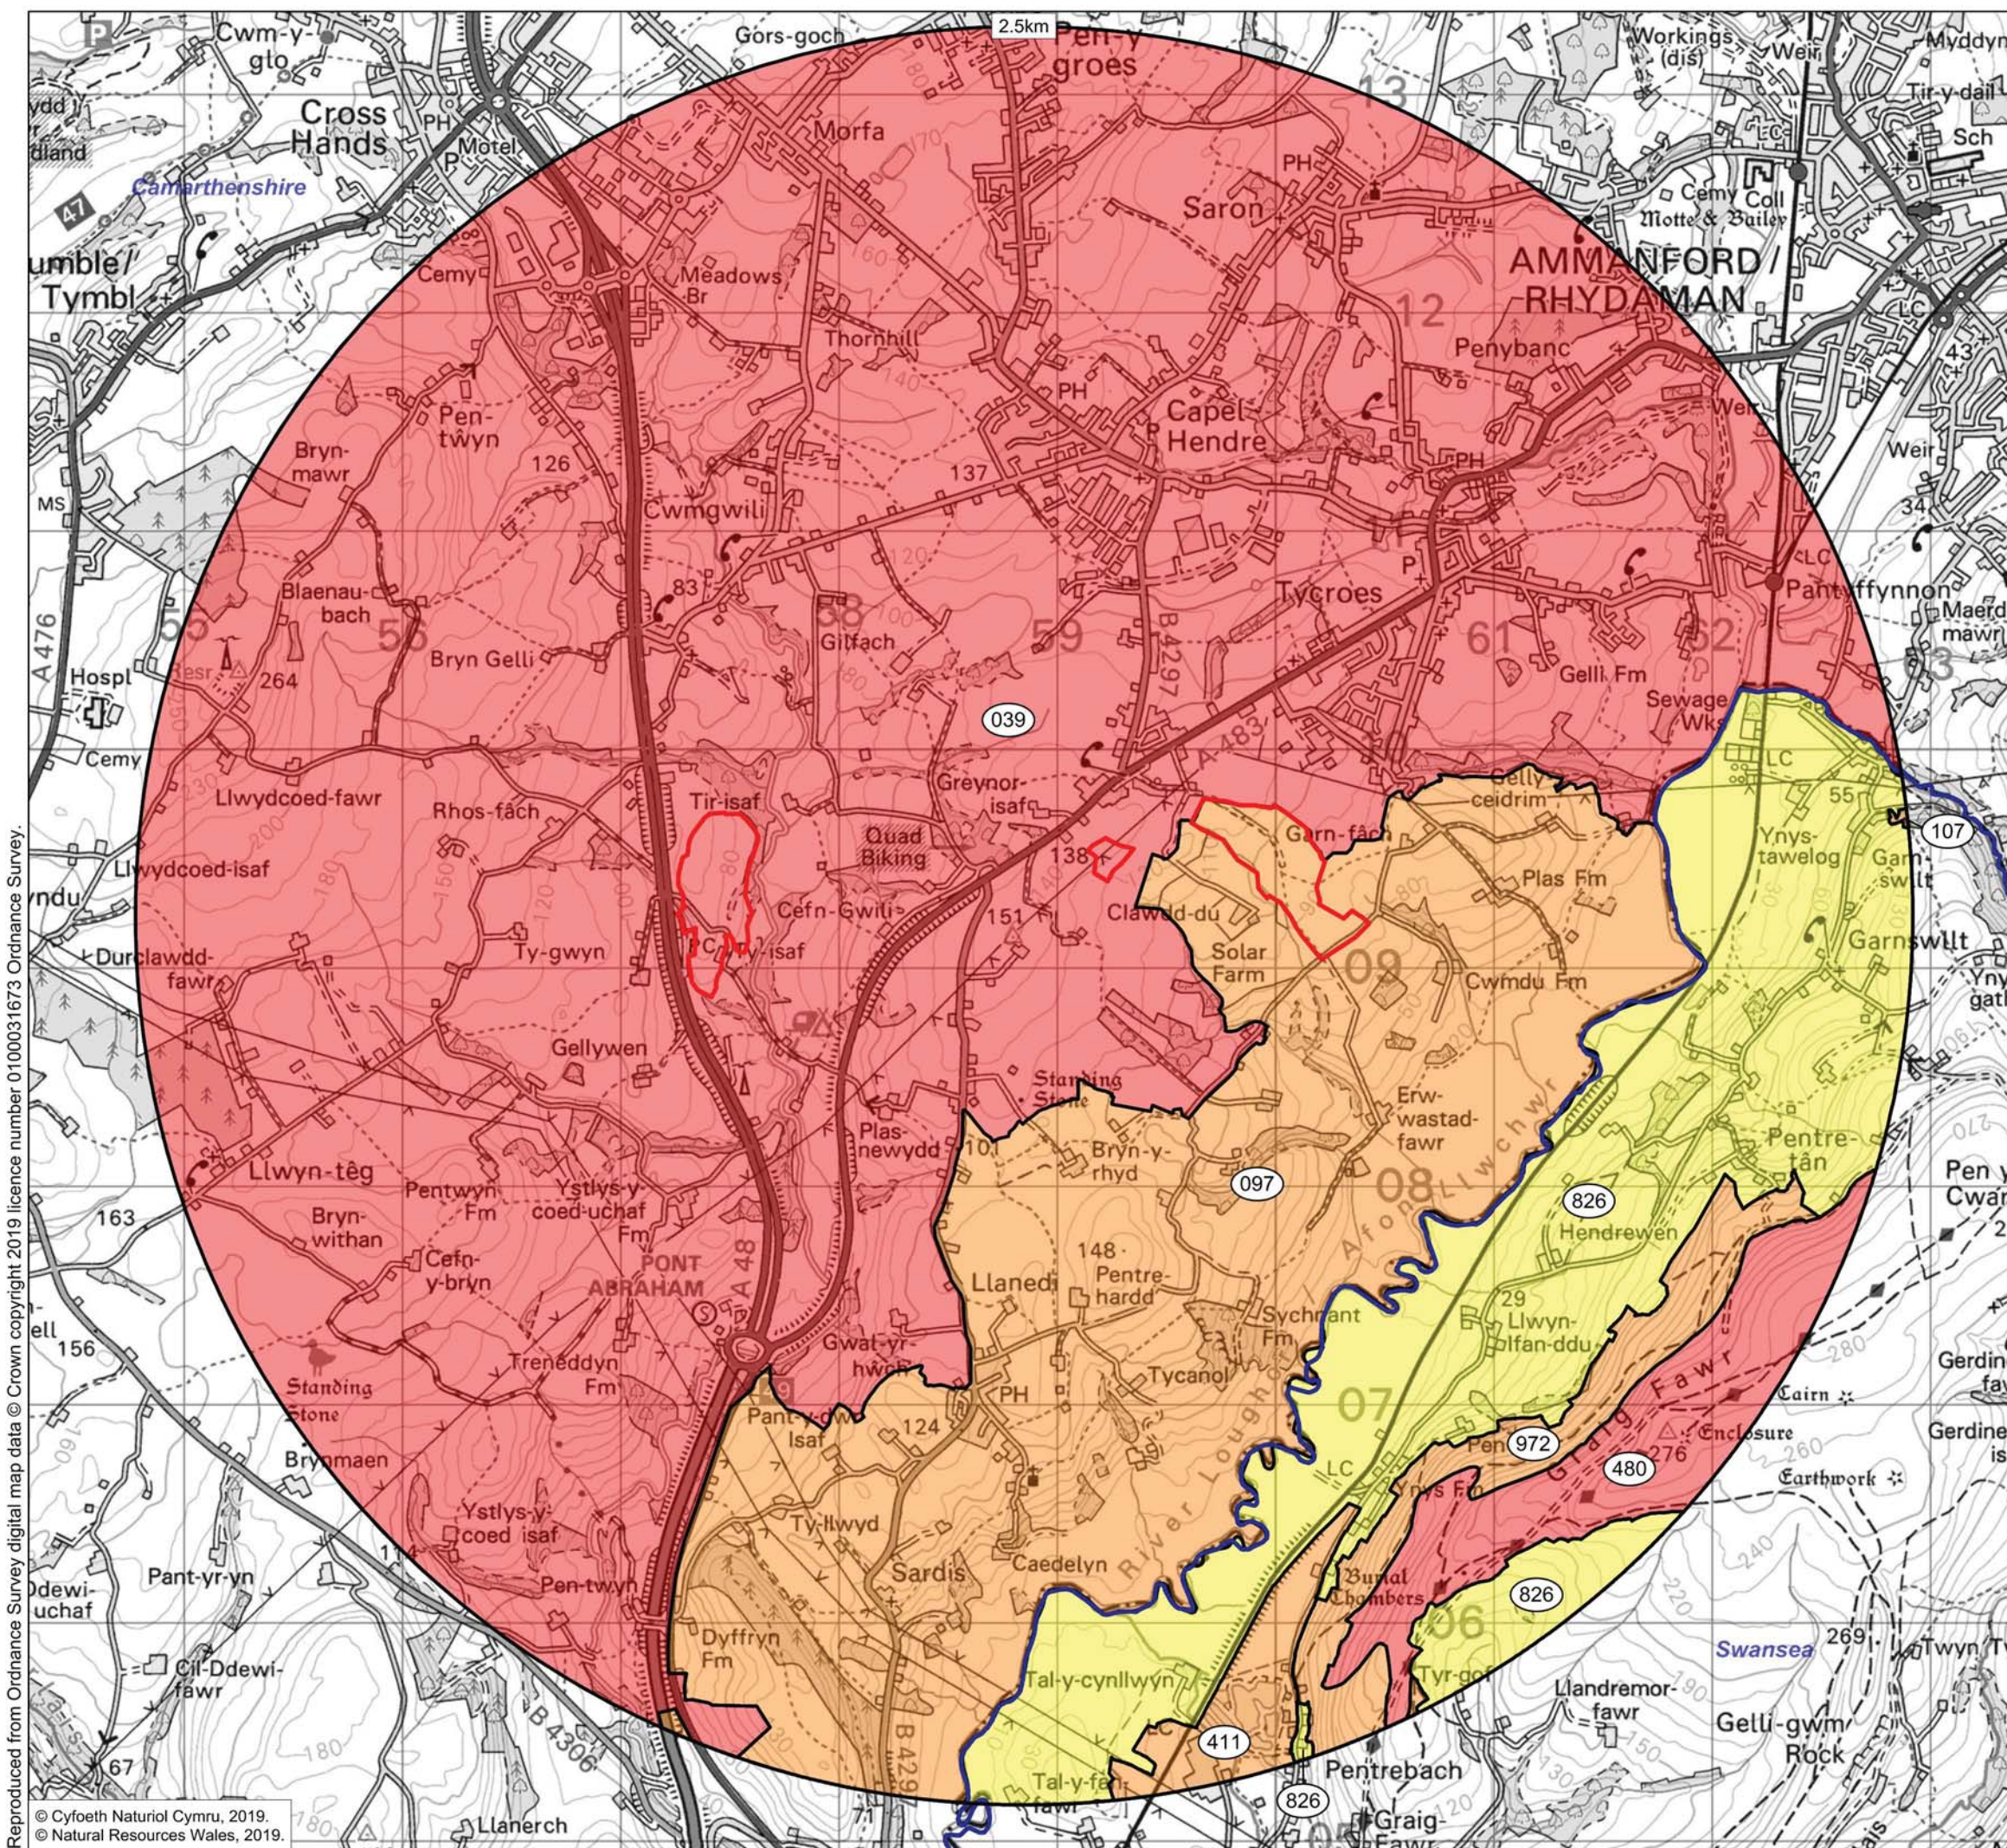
2.5km

Cwm-y-glo
Cross Hands
Motel
Camarthenshire
47
umble/ Tymbl
Gors-goch
Pen-y-groes
Morfa
Saron
Workings (dis)
Weir
Myddyn
Tir-y-dail
Sch
Cemy Coll
Motte & Bailey
AMMANFORD / RHYDAMAN
Meadows Br
Cemy
Thornhill
12
13
Penybanc
Capel Hendre
PH
Weir
Weir
Bryn-mawr
Pen-twyn
126
137
Cwmgwili
MS
A476
Blaenau-bach
55
56
83
58
Gilfach
59
B4297
Tycroes
61
62
63
Pantyffynnon
Maerdy mawr
Hospl
Resr
264
Bryn Gelli
Gelli Fm
Sewage Wks
Cemy
039
A483
Llwydcoed-fawr
Rhos-fâch
Tir-isaf
Greynor-isaf
Quad Biking
Gelly ceidrim
LC
55
107
Llwydcoed-isaf
138
Garn-fâch
Plas Fm
Ynys-tawelog
Garn-swllt
Cefn-Gwili
Clawdd-du
Solar Farm
Garnswllt
Durclawdd-fawr
Ty-gwyn
-isaf
151
09
Cwmdu Fm
Gellywen
Standing Stone
Erw-wastad-fawr
Pentre-tân
Llwyn-têg
Plas-newydd
101
Bryn-y-rhyd
097
08
Afon Llwchwr
826
Hendrewen
Pen y Cwar
163
Bryn-withan
Pentwyn Fm
Ystlys-y-coed-uchaf Fm
Cefn-y-bryn
PONT ABRAHAM
A48
Llanedi
148
Pentre-hardd
Sychnant Fm
29
Llwyn-olfan-ddu
156
Treneddyn Fm
Gwal-yr-hwch
Tycanol
Standing Stone
Cairn
Gerdinen fawr
Gerdinen
Brynmaen
Pant-y-dwr Isaf
124
PH
07
972
Enclosure
480
276
Earthwork
River Loughor
LC
Ystlys-y-coed isaf
Ty-llwyd
Graig Fawr
Ynys Fe
Pant-yr-yn
Pen-twyn
Sardis
Caedelyn
Burial Chambers
06
826
Ddewi-uchaf
Cil-Ddewi-fawr
Dyffryn Fm
B4306
Tal-y-cynllwyn
Tyr-go
Swansea
269
Twyn
Llandremor-fawr
Gelli-gwm Rock
B4297
411
67
Tal-y-fe fawr
Pentrebach
826
Graig Fawr
Llanerch
© Cyfoeth Naturiol Cymru, 2019.
© Natural Resources Wales, 2019.
Reproduced from Ordnance Survey digital map data © Crown copyright 2019 licence number 0100031673 Ordnance Survey.